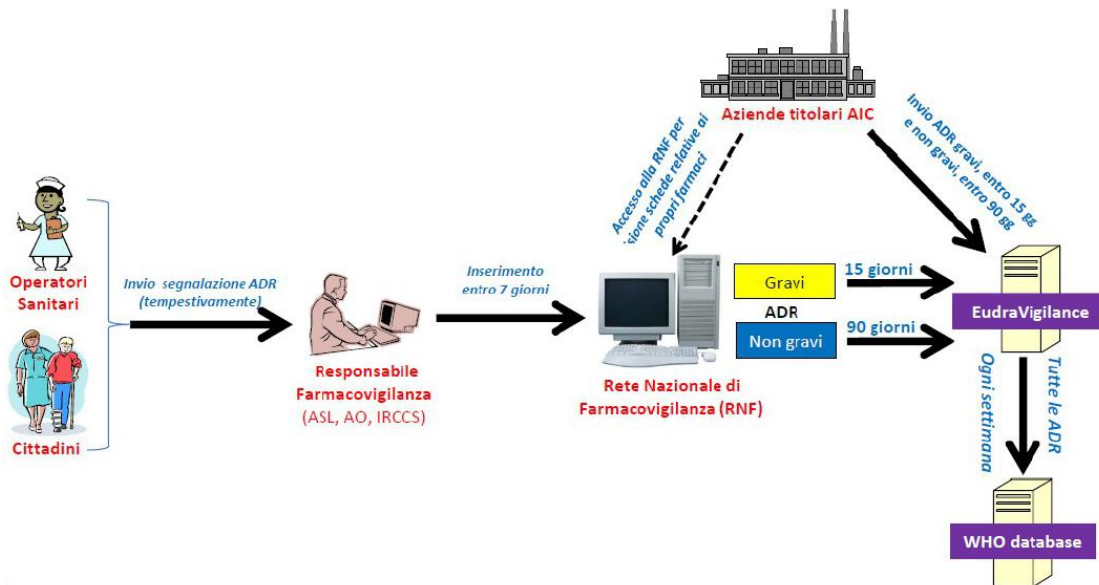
Aziende titolari AIC

Accesso alla RNF per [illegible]sione schede relative ai propri farmaci

Invio ADR gravi, entro 15 gg e non gravi, entro 90 gg

Operatori Sanitari

Cittadini

Invio segnalazione ADR (tempestivamente)

Responsabile Farmacovigilanza (ASL, AO, IRCCS)

Inserimento entro 7 giorni

Rete Nazionale di Farmacovigilanza (RNF)

Gravi

ADR

Non gravi

15 giorni

90 giorni

EudraVigilance

Ogni settimana

Tutte le ADR

WHO database